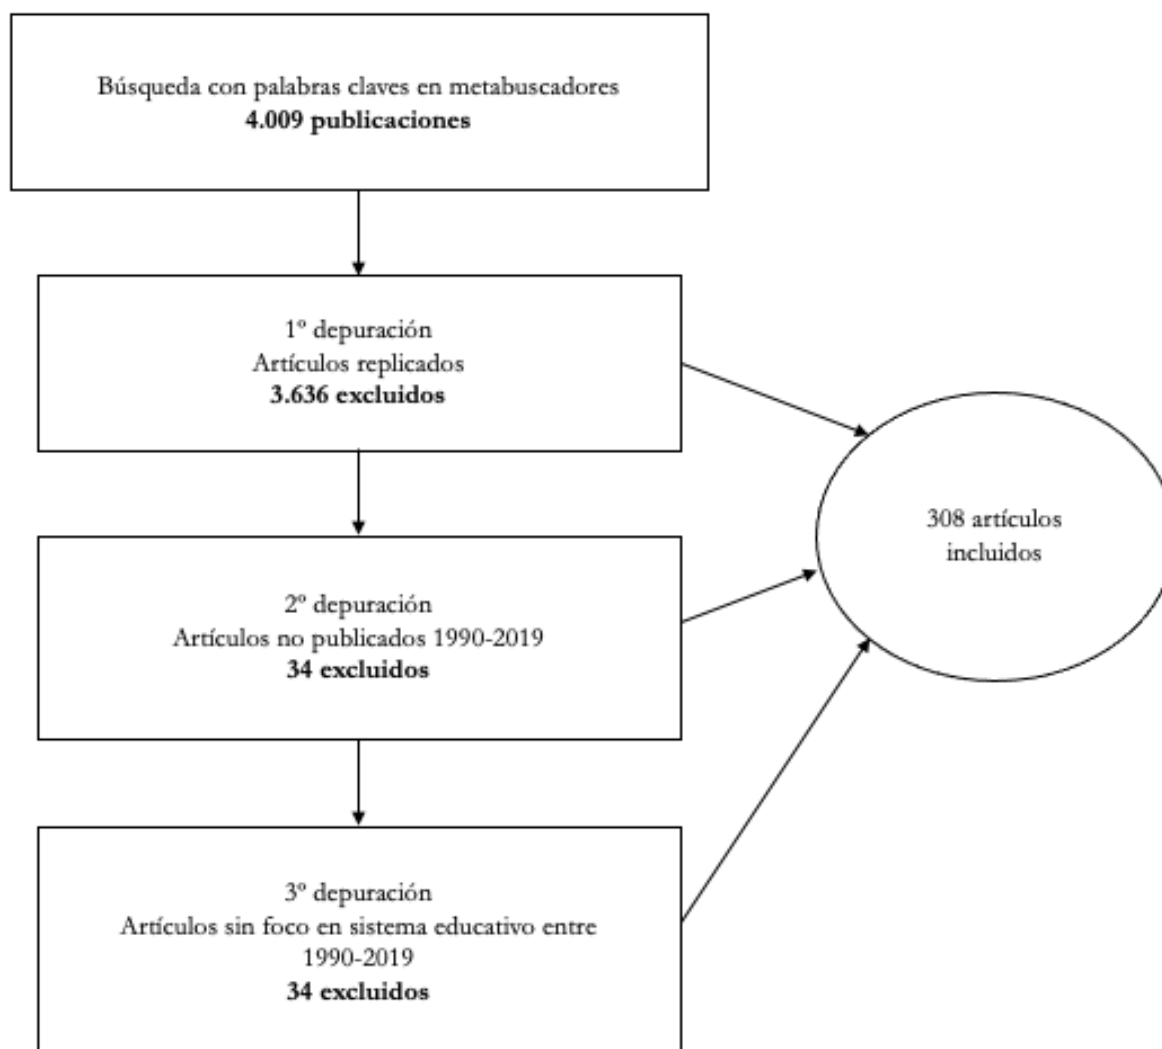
Búsqueda con palabras claves en metabuscadores
**4.009 publicaciones**

1º depuración
Artículos replicados
**3.636 excluidos**

2º depuración
Artículos no publicados 1990-2019
**34 excluidos**

3º depuración
Artículos sin foco en sistema educativo entre 1990-2019
**34 excluidos**

308 artículos incluidos